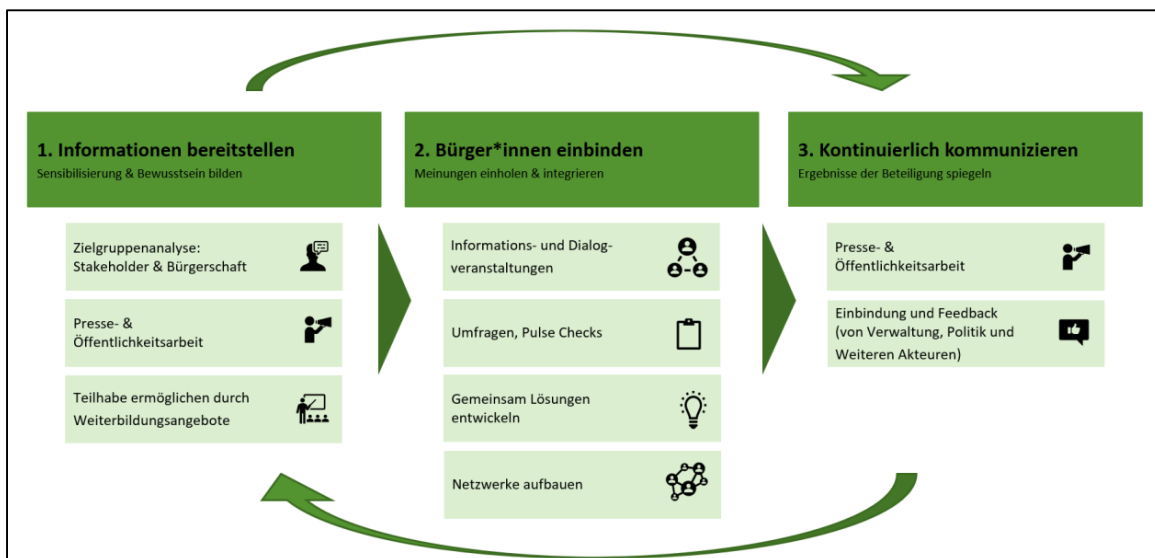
1. Informationen bereitstellen
Sensibilisierung & Bewusstsein bilden

Zielgruppenanalyse: Stakeholder & Bürgerschaft

Presse- & Öffentlichkeitsarbeit

Teilhabe ermöglichen durch Weiterbildungsangebote

2. Bürger*innen einbinden
Meinungen einholen & integrieren

Informations- und Dialogveranstaltungen

Umfragen, Pulse Checks

Gemeinsam Lösungen entwickeln

Netzwerke aufbauen

3. Kontinuierlich kommunizieren
Ergebnisse der Beteiligung spiegeln

Presse- & Öffentlichkeitsarbeit

Einbindung und Feedback (von Verwaltung, Politik und Weiteren Akteuren)